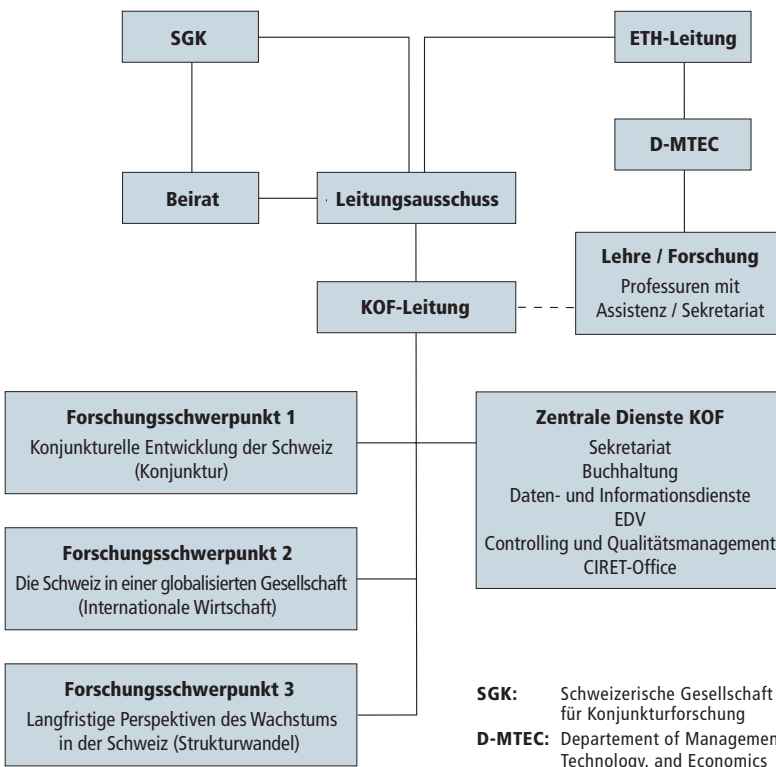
SGK

ETH-Leitung

D-MTEC

Beirat

Leitungsausschuss

Lehre / Forschung
Professuren mit Assistenz / Sekretariat

KOF-Leitung

Forschungsschwerpunkt 1
Konjunkturelle Entwicklung der Schweiz (Konjunktur)

Zentrale Dienste KOF
Sekretariat
Buchhaltung
Daten- und Informationsdienste
EDV
Controlling und Qualitätsmanagement
CIRET-Office

Forschungsschwerpunkt 2
Die Schweiz in einer globalisierten Gesellschaft (Internationale Wirtschaft)

Forschungsschwerpunkt 3
Langfristige Perspektiven des Wachstums in der Schweiz (Strukturwandel)

SGK: Schweizerische Gesellschaft für Konjunkturforschung
D-MTEC: Departement of Managemen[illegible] Technology, and Economics